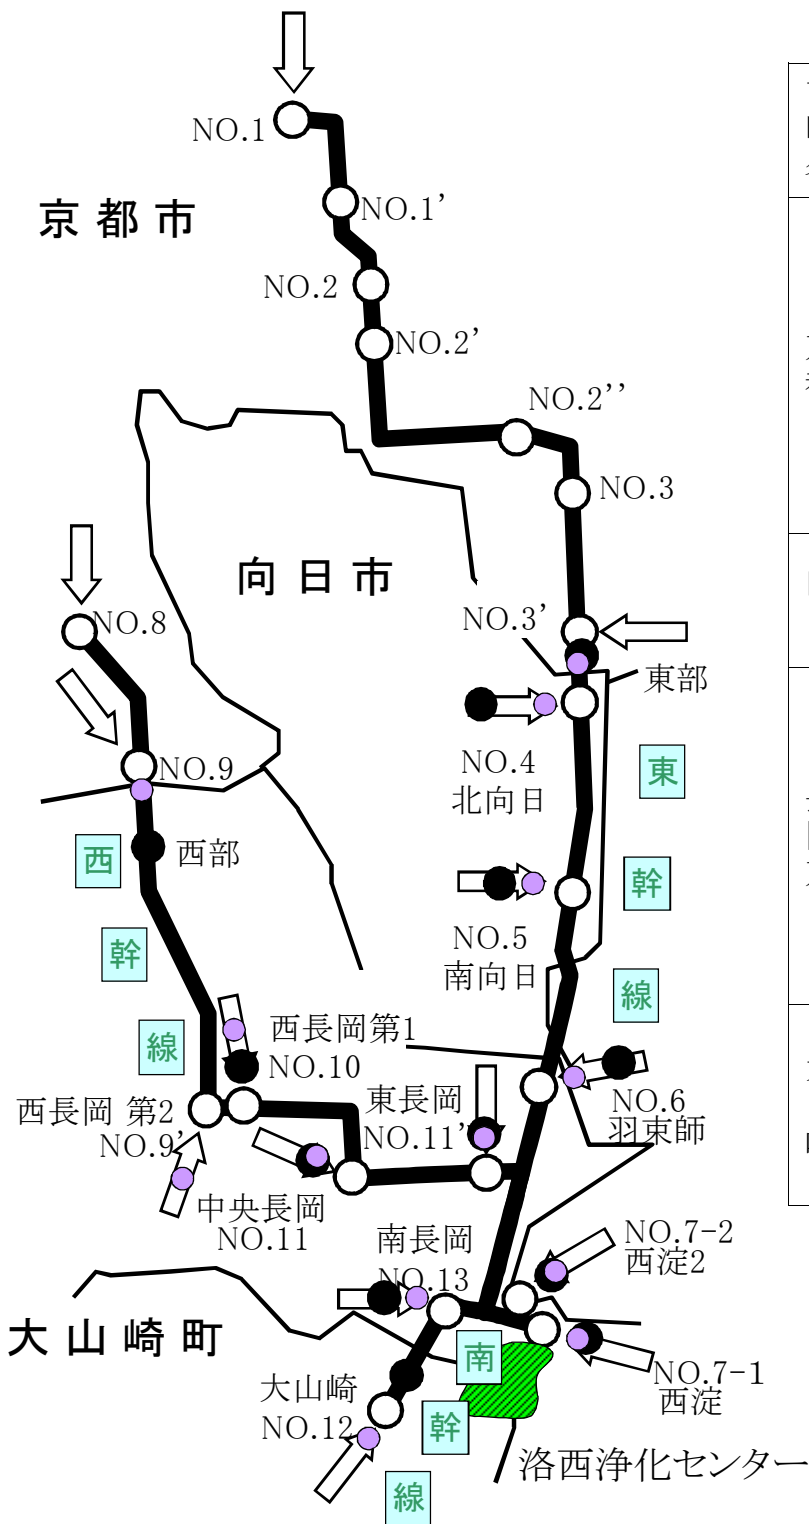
NO.1
京 都 市
NO.1'
NO.2
NO.2'
NO.2''
NO.3
向 日 市
NO.8
NO.3'
東部
NO.4
北向日
NO.9
東
西
西部
幹
NO.5
南向日
幹
線
西長岡第1
線
NO.10
NO.6
羽束師
西長岡 第2
NO.9'
東長岡
NO.11'
中央長岡
NO.11
南長岡
NO.13
NO.7-2
西淀2
大 山 崎 町
南
NO.7-1
西淀
大山崎
NO.12
幹
洛西浄化センター
線